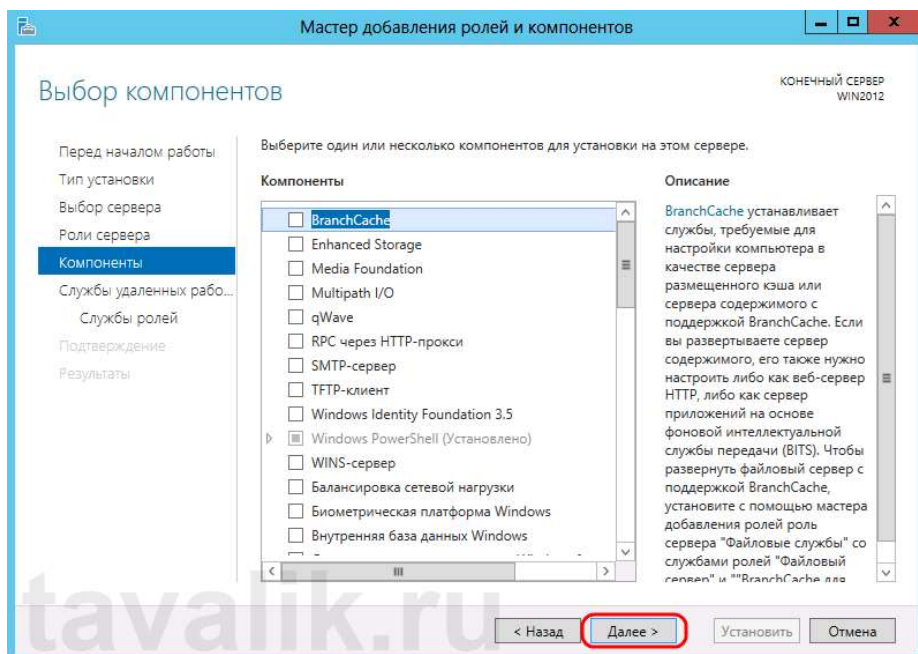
Мастер добавления ролей и компонентов

Выбор компонентов

КОНЕЧНЫЙ СЕРВЕР
WIN2012

Перед началом работы
Тип установки
Выбор сервера
Роли сервера
Компоненты
Службы удаленных рабо...
Службы ролей
Подтверждение
Результаты

Выберите один или несколько компонентов для установки на этом сервере.

Компоненты

BranchCache
Enhanced Storage
Media Foundation
Multipath I/O
qWave
RPC через HTTP-прокси
SMTP-сервер
TFTP-клиент
Windows Identity Foundation 3.5
Windows PowerShell (Установлено)
WINS-сервер
Балансировка сетевой нагрузки
Биометрическая платформа Windows
Внутренняя база данных Windows
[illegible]

Описание

BranchCache устанавливает службы, требуемые для настройки компьютера в качестве сервера размещенного кэша или сервера содержимого с поддержкой BranchCache. Если вы развертываете сервер содержимого, его также нужно настроить либо как веб-сервер HTTP, либо как сервер приложений на основе фоновой интеллектуальной службы передачи (BITS). Чтобы развернуть файловый сервер с поддержкой BranchCache, установите с помощью мастера добавления ролей роль сервера "Файловые службы" со службами ролей "Файловый сервер" и ""BranchCache для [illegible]

tavalik.ru

< Назад
Далее >
Установить
Отмена